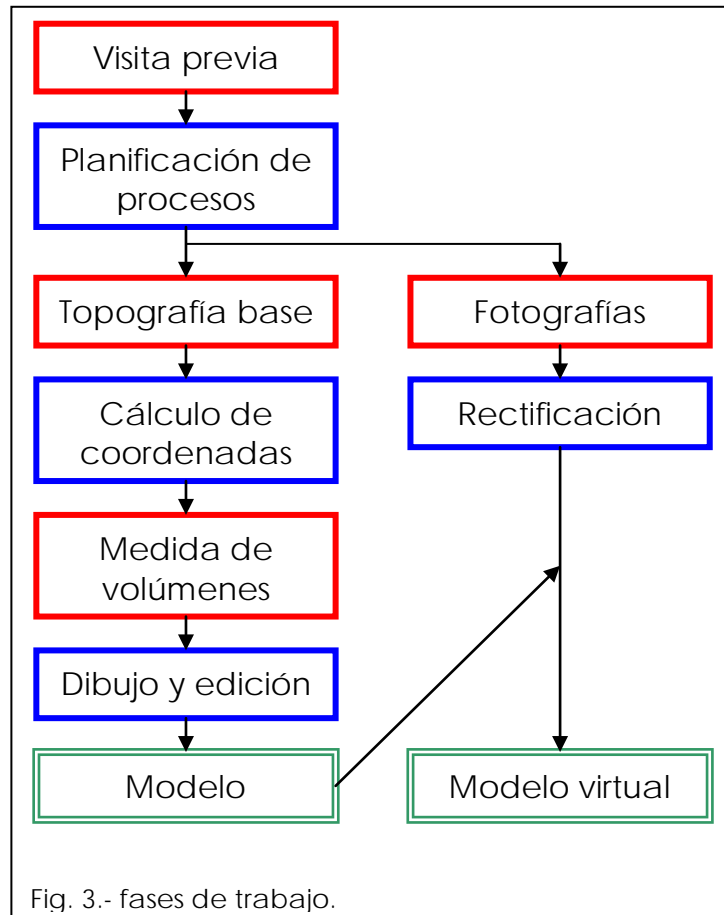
Visita previa

Planificación de procesos

Topografía base

Fotografías

Cálculo de coordenadas

Rectificación

Medida de volúmenes

Dibujo y edición

Modelo

Modelo virtual

Fig. 3.- fases de trabajo.